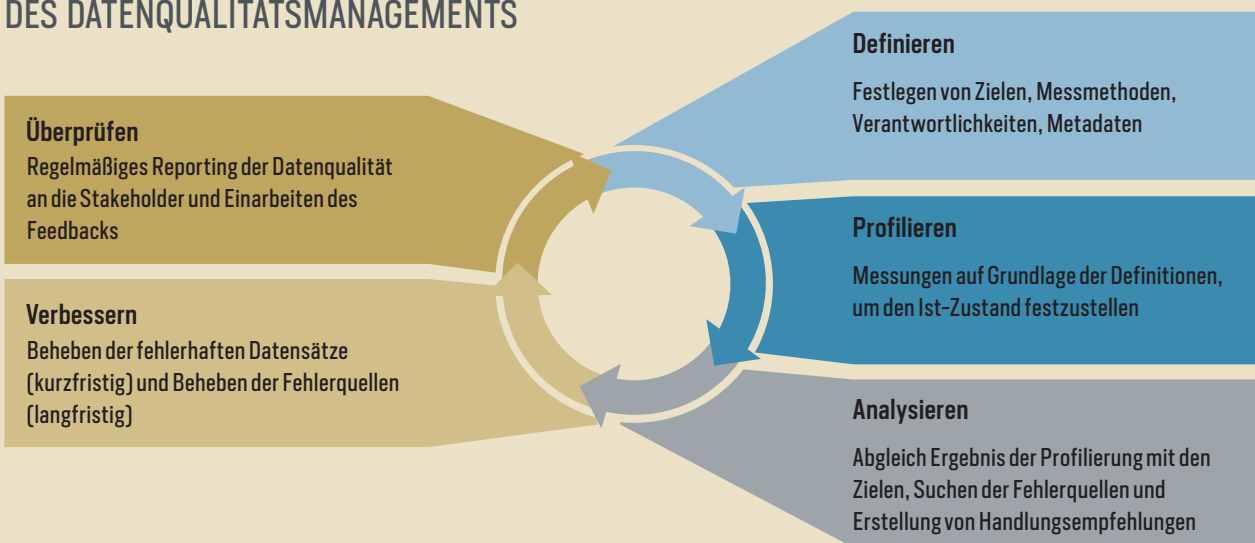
DES DATENQUALITÄTSMANAGEMENTS

Definieren

Festlegen von Zielen, Messmethoden, Verantwortlichkeiten, Metadaten

Überprüfen

Regelmäßiges Reporting der Datenqualität an die Stakeholder und Einarbeiten des Feedbacks

Profilieren

Messungen auf Grundlage der Definitionen, um den Ist-Zustand festzustellen

Verbessern

Beheben der fehlerhaften Datensätze (kurzfristig) und Beheben der Fehlerquellen (langfristig)

Analysieren

Abgleich Ergebnis der Profilierung mit den Zielen, Suchen der Fehlerquellen und Erstellung von Handlungsempfehlungen